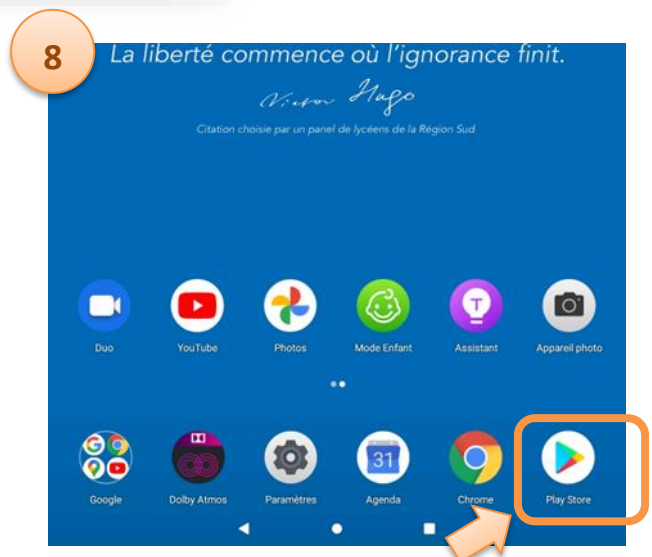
8

La liberté commence où l'ignorance finit.

Victor Hugo

Citation choisie par un panel de lycéens de la Région Sud

Duo
YouTube
Photos
Mode Enfant
Assistant
Appareil photo

31

Google
Dolby Atmos
Paramètres
Agenda
Chrome
Play Store